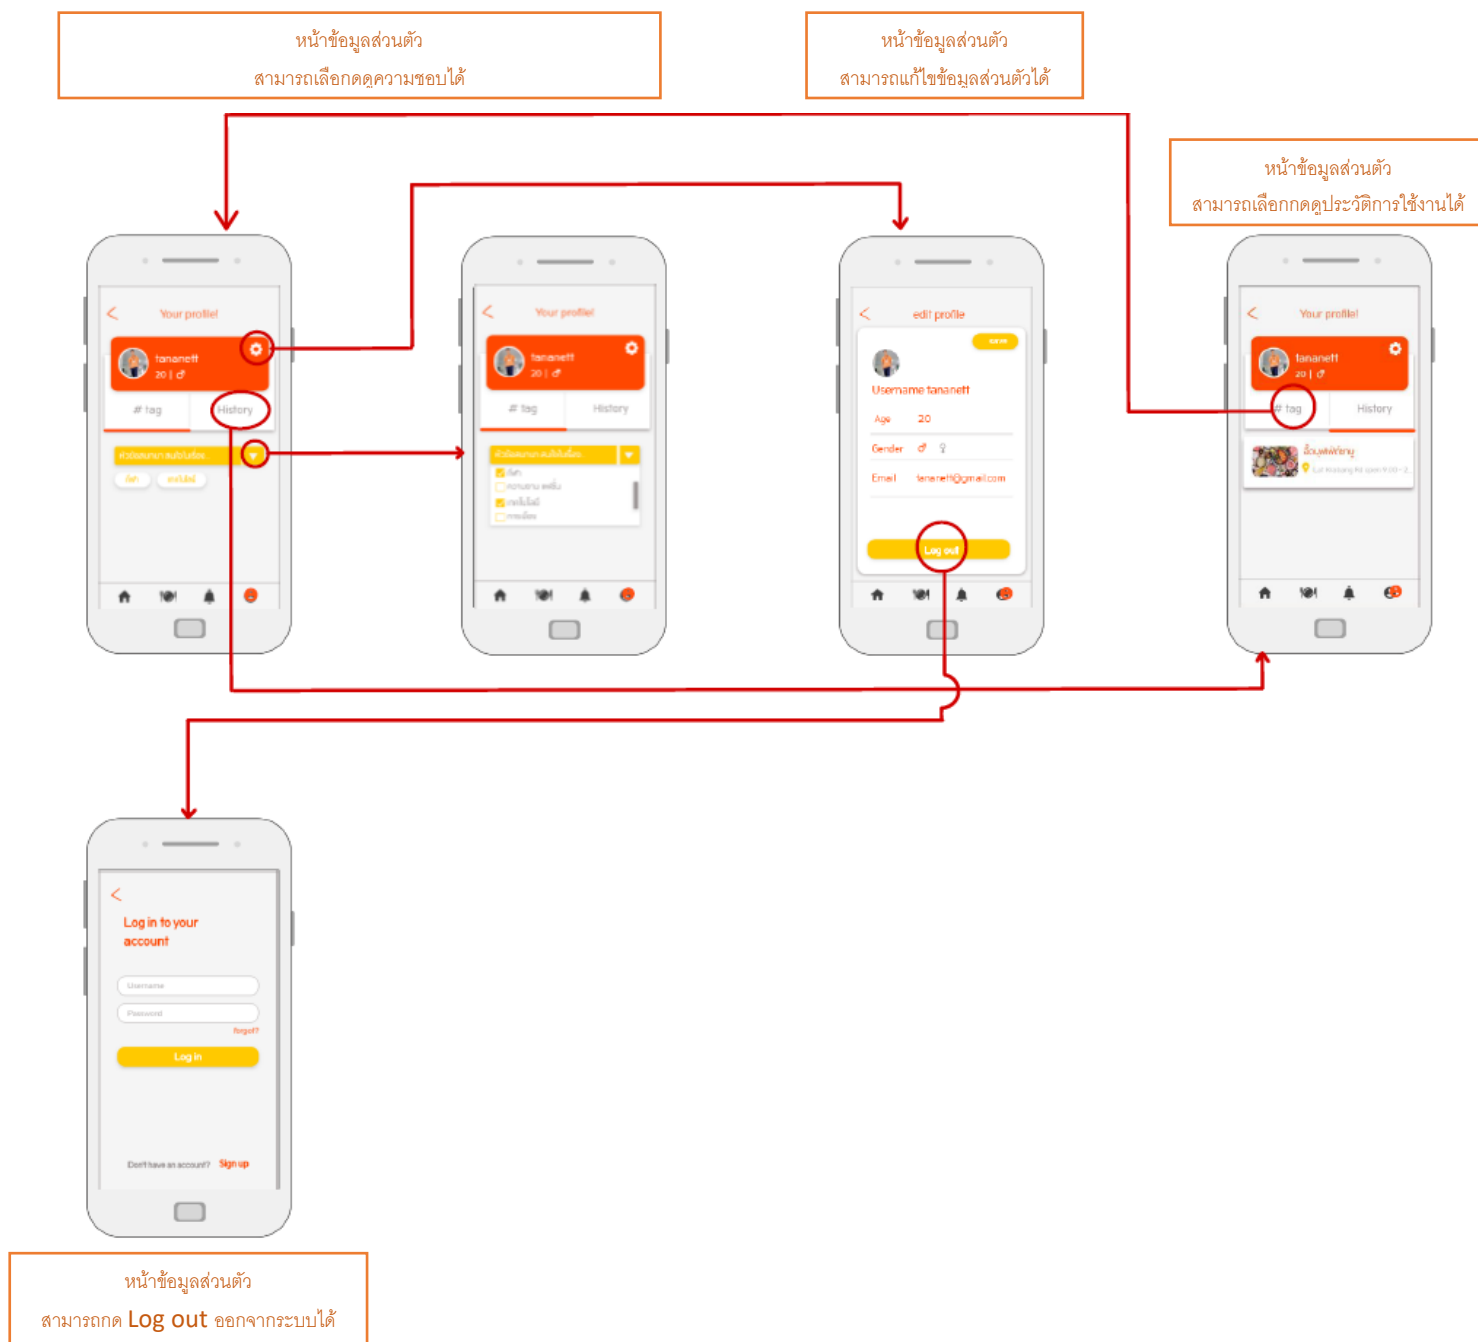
หน้าข้อมูลส่วนตัว
สามารถเลือกกดดูความชอบได้

หน้าข้อมูลส่วนตัว
สามารถแก้ไขข้อมูลส่วนตัวได้

หน้าข้อมูลส่วนตัว
สามารถเลือกกดดูประวัติการใช้งานได้

Your profile!
tananett
20 | ♂
# tag
History
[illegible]
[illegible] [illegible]

Your profile!
tananett
20 | ♂
# tag
History
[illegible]
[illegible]
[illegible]
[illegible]
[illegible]

edit profile
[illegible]
Username tananett
Age 20
Gender ♂ ♀
Email tananett@gmail.com
Log out

Your profile!
tananett
20 | ♂
# tag
History
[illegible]
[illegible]

Log in to your account
Username
Password
forgot?
Log in
Don't have an account? Sign up

หน้าข้อมูลส่วนตัว
สามารถกด Log out ออกจากระบบได้